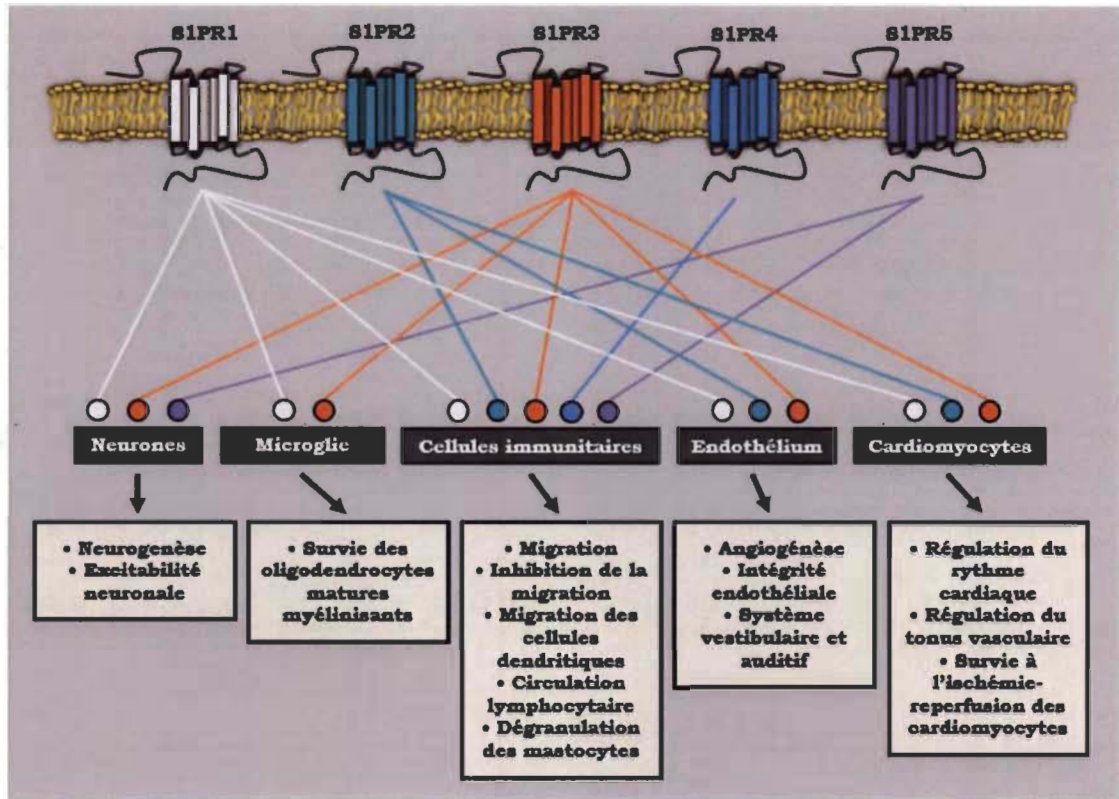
S1PR1 S1PR2 S1PR3 S1PR4 S1PR5

Neurones

Microglie

Cellules immunitaires

Endothélium

Cardiomyocytes

• Neurogenèse
• Excitabilité neuronale

• Survie des oligodendrocytes matures myélinisants

• Migration
• Inhibition de la migration
• Migration des cellules dendritiques
• Circulation lymphocytaire
• Dégranulation des mastocytes

• Angiogénèse
• Intégrité endothéliale
• Système vestibulaire et auditif

• Régulation du rythme cardiaque
• Régulation du tonus vasculaire
• Survie à l'ischémie-reperfusion des cardiomyocytes